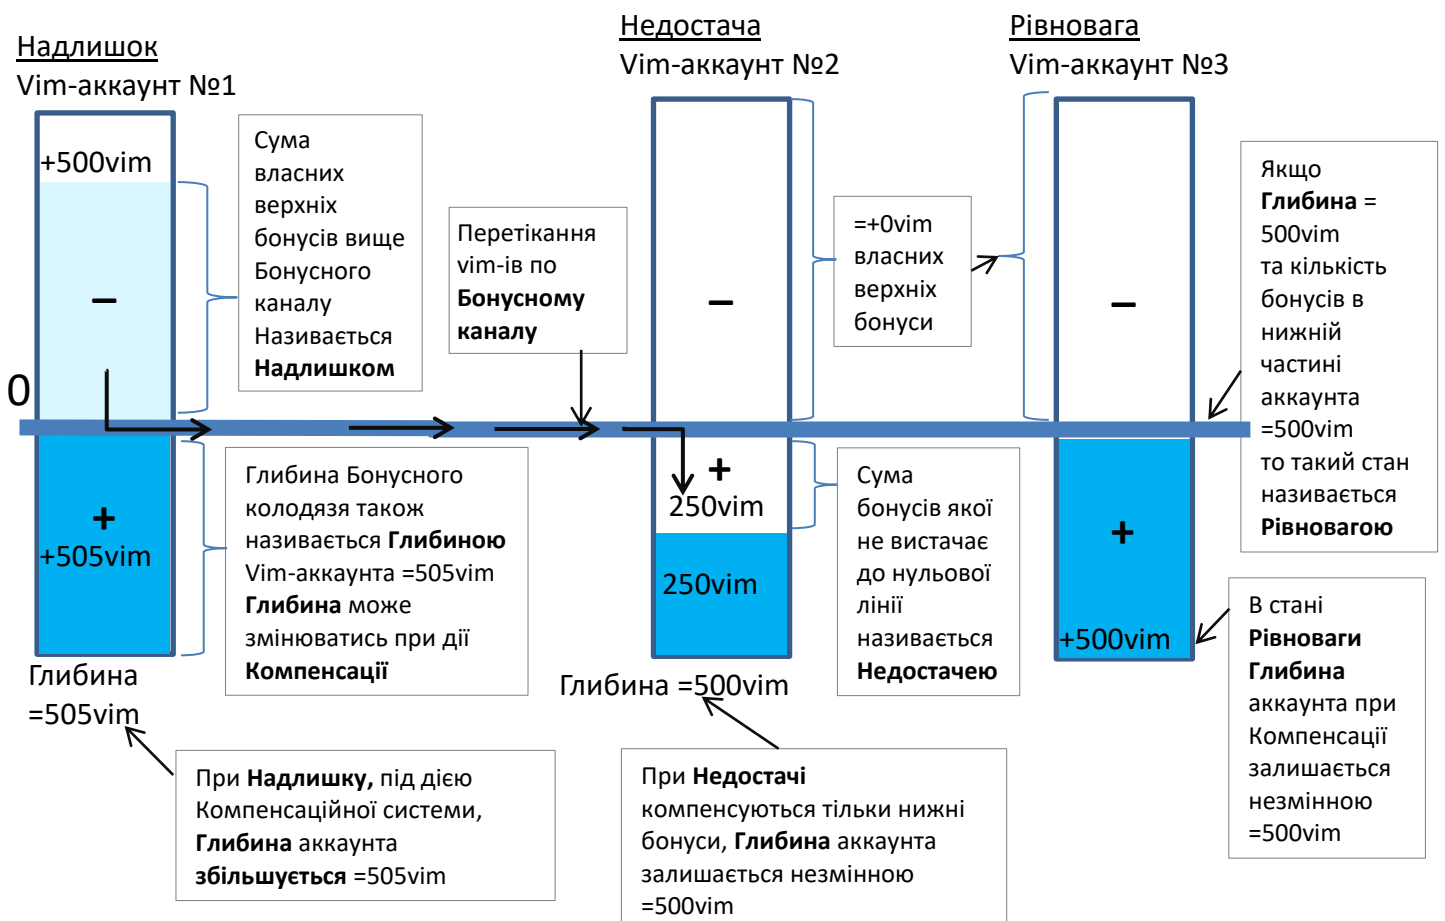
Надлишок
Vim-аккаунт №1

+500vim

–

Сума власних верхніх бонусів вище Бонусного каналу Називається **Надлишком**

0

+
+505vim

Глибина =505vim

Глибина Бонусного колодязя також називається **Глибиною** Vim-аккаунта =505vim **Глибина** може змінюватись при дії **Компенсації**

Перетікання vim-ів по **Бонусному каналу**

Недостача
Vim-аккаунт №2

–

=+0vim власних верхніх бонуси

+
250vim

250vim

Глибина =500vim

Сума бонусів якої не вистачає до нульової лінії називається **Недостачею**

Рівновага
Vim-аккаунт №3

–

+

+500vim

Якщо **Глибина** = 500vim та кількість бонусів в нижній частині аккаунта =500vim то такий стан називається **Рівновагою**

В стані **Рівноваги Глибина** аккаунта при Компенсації залишається незмінною =500vim

При **Надлишку,** під дією Компенсаційної системи, **Глибина** аккаунта **збільшується** =505vim

При **Недостачі** компенсуються тільки нижні бонуси, **Глибина** аккаунта залишається незмінною =500vim